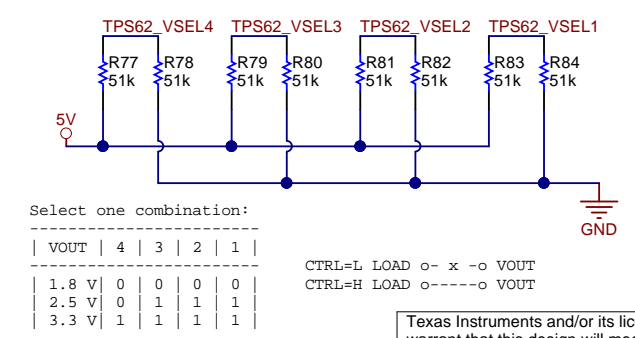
TPS62_VSEL4 TPS62_VSEL3 TPS62_VSEL2 TPS62_VSEL1

R77 51k R78 51k R79 51k R80 51k R81 51k R82 51k R83 51k R84 51k

5V

GND

Select one combination:

| VOUT | 4 | 3 | 2 | 1 |
|---|---|---|---|---|
| 1.8 V | 0 | 0 | 0 | 0 |
| 2.5 V | 0 | 1 | 1 | 1 |
| 3.3 V | 1 | 1 | 1 | 1 |

CTRL=L LOAD o- x -o VOUT
CTRL=H LOAD o-----o VOUT

Texas Instruments and/or its lic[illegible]
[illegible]